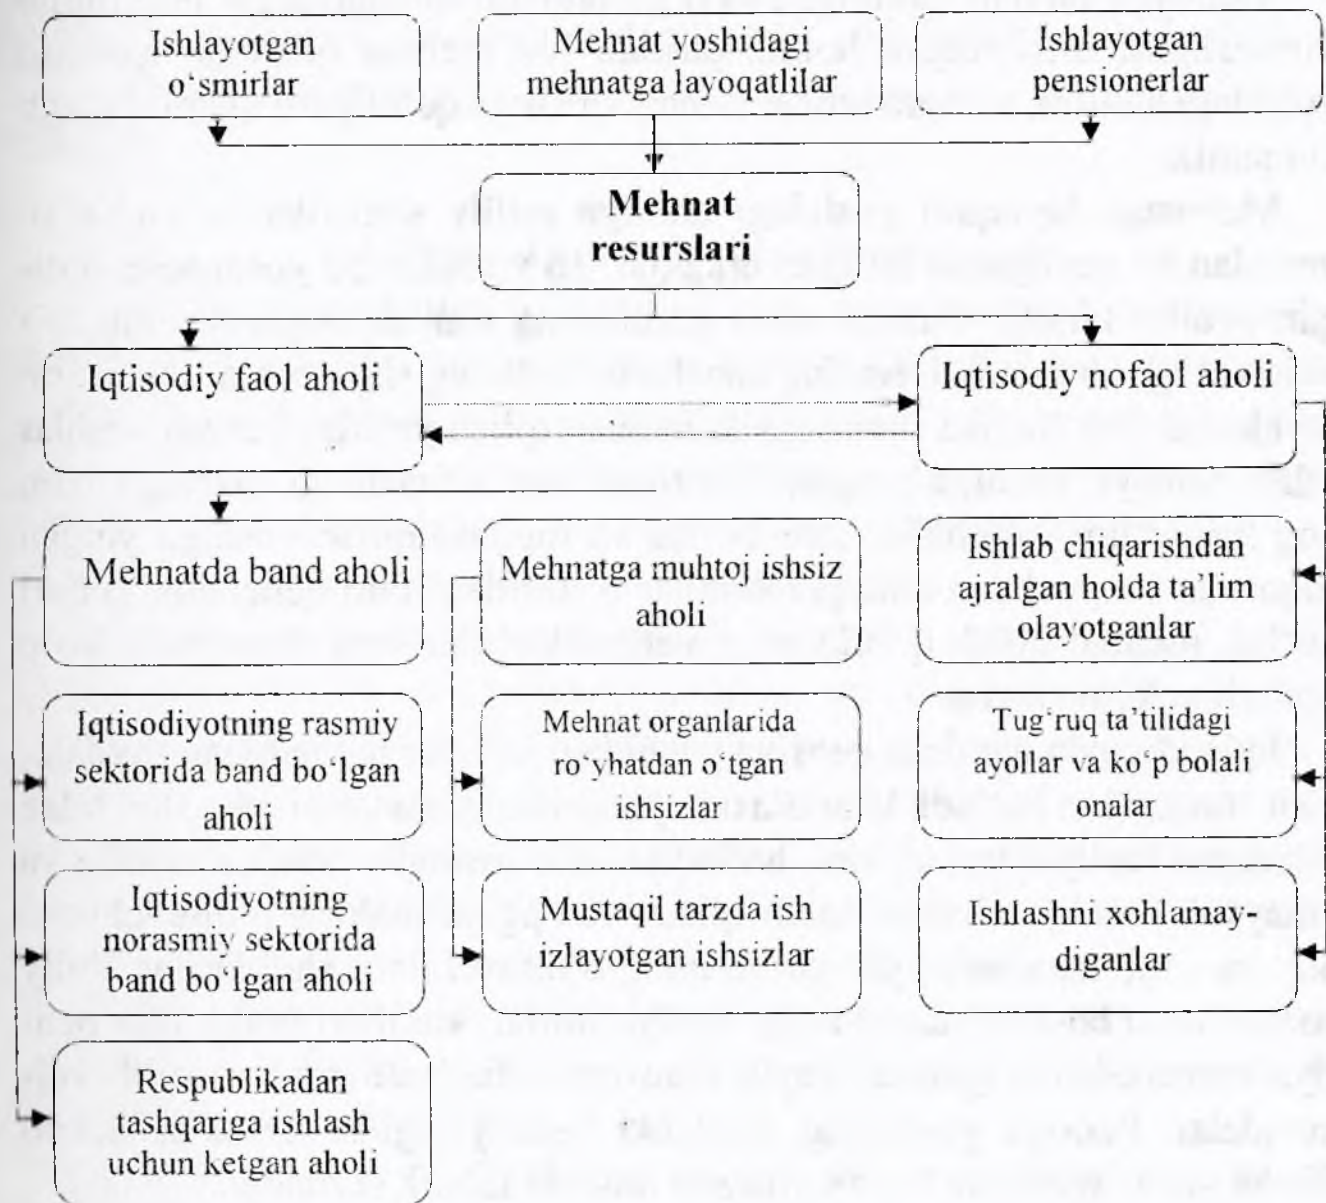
Ishlayotgan o'smirlar

Mehnat yoshidagi mehnatga layoqatlilar

Ishlayotgan pensionerlar

**Mehnat resurslari**

Iqtisodiy faol aholi

Iqtisodiy nofaol aholi

Mehnatda band aholi

Mehnatga muhtoj ishsiz aholi

Ishlab chiqarishdan ajralgan holda ta'lim olayotganlar

Iqtisodiyotning rasmiy sektorida band bo'lgan aholi

Mehnat organlarida ro'yhatdan o'tgan ishsizlar

Tug'ruq ta'tilidagi ayollar va ko'p bolali onalar

Iqtisodiyotning norasmiy sektorida band bo'lgan aholi

Mustaqil tarzda ish izlayotgan ishsizlar

Ishlashni xohlamaydiganlar

Respublikadan tashqariga ishlash uchun ketgan aholi